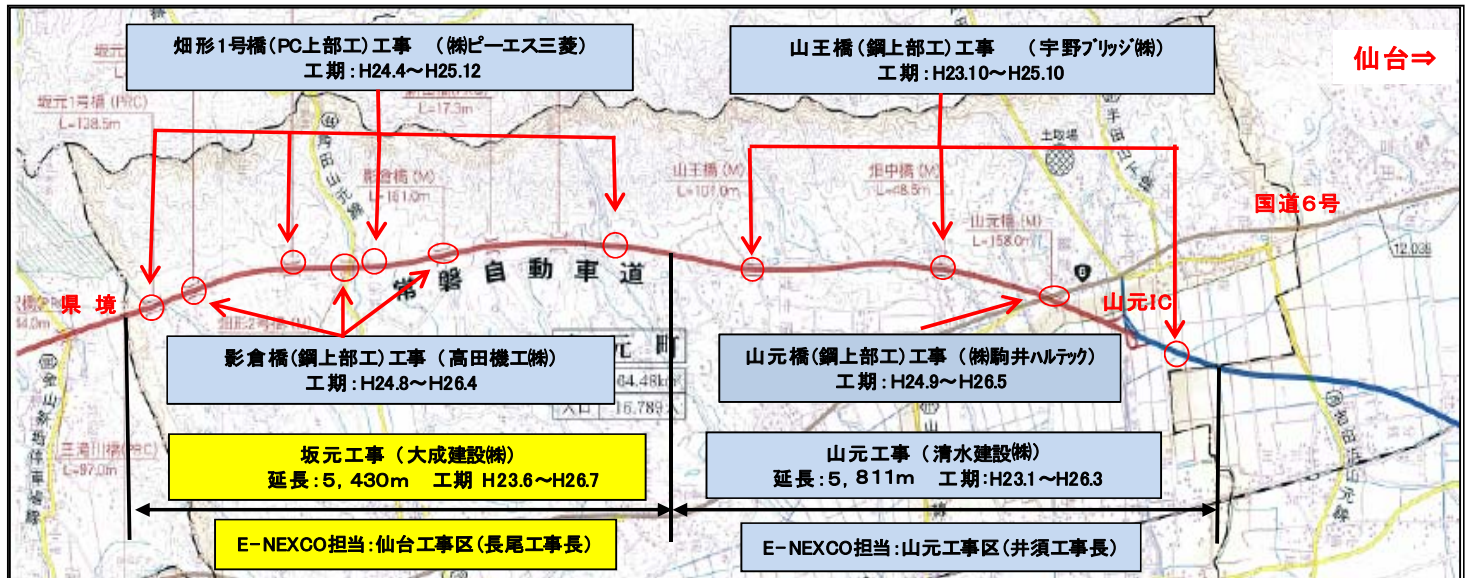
畑形1号橋(PC上部工)工事　(株)ピーエス三菱
工期：H24.4～H25.12

山王橋(鋼上部工)工事　(宇野ブリッジ(株))
工期：H23.10～H25.10

仙台⇒

坂元
坂元1号橋(PRC)
L=128.5m
L=17.3m
影倉橋(M)
L=161.0m
山王橋(M)
L=101.0m
押中橋(M)
L=85m
山元橋(M)
L=158.0m
国道6号
12.035

県境
常磐自動車道
山元IC
元町

影倉橋(鋼上部工)工事　(高田機工(株))
工期：H24.8～H26.4

山元橋(鋼上部工)工事　(株)駒井ハルテック)
工期：H24.9～H26.5

64.48km²
16,789人

三滝川橋(PRC)
L=97.0m

坂元工事　(大成建設(株))
延長：5，430m　工期 H23.6～H26.7

山元工事　(清水建設(株))
延長：5，811m　工期：H23.1～H26.3

E-NEXCO担当：仙台工事区(長尾工事長)

E-NEXCO担当：山元工事区(井須工事長)